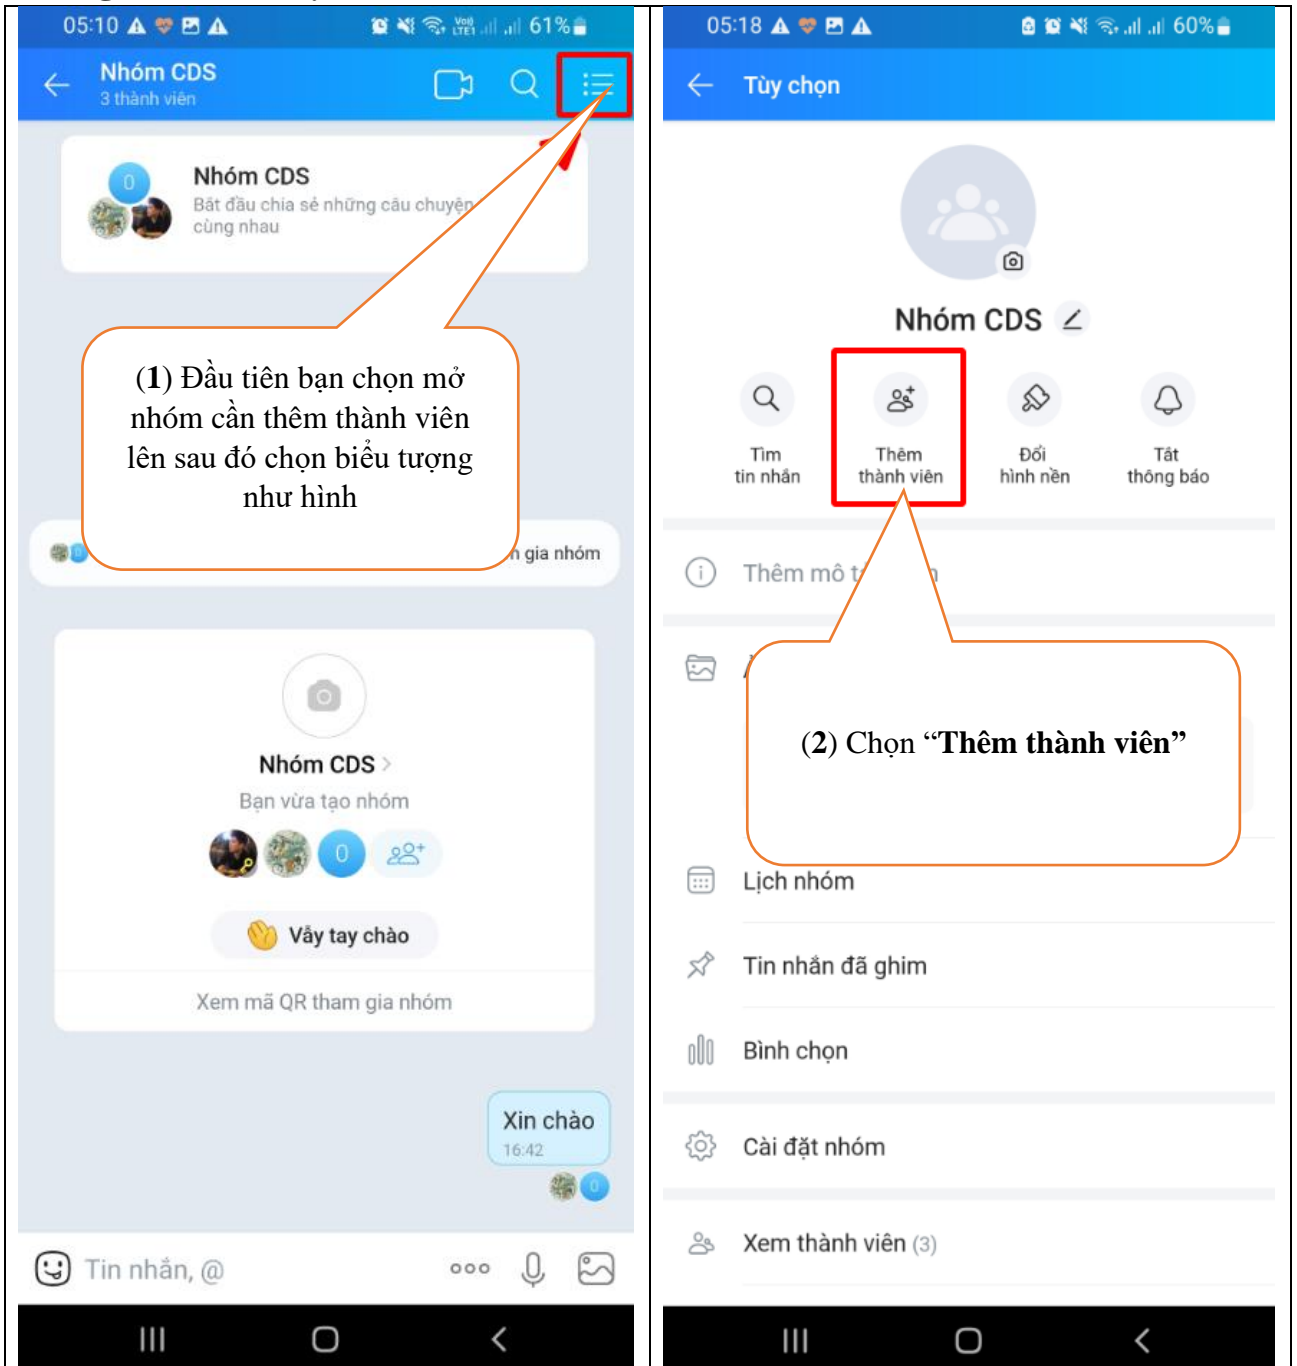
05:10 61%

Nhóm CDS
3 thành viên

Nhóm CDS
Bắt đầu chia sẻ những câu chuyện cùng nhau

(1) Đầu tiên bạn chọn mở nhóm cần thêm thành viên lên sau đó chọn biểu tượng như hình

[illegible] gia nhóm

Nhóm CDS
Bạn vừa tạo nhóm

Vẫy tay chào

Xem mã QR tham gia nhóm

Xin chào
16:42

Tin nhắn, @

05:18 60%

Tùy chọn

Nhóm CDS

Tìm tin nhắn

Thêm thành viên

Đổi hình nền

Tắt thông báo

Thêm mô t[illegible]

(2) Chọn "Thêm thành viên"

Lịch nhóm

Tin nhắn đã ghim

Bình chọn

Cài đặt nhóm

Xem thành viên (3)